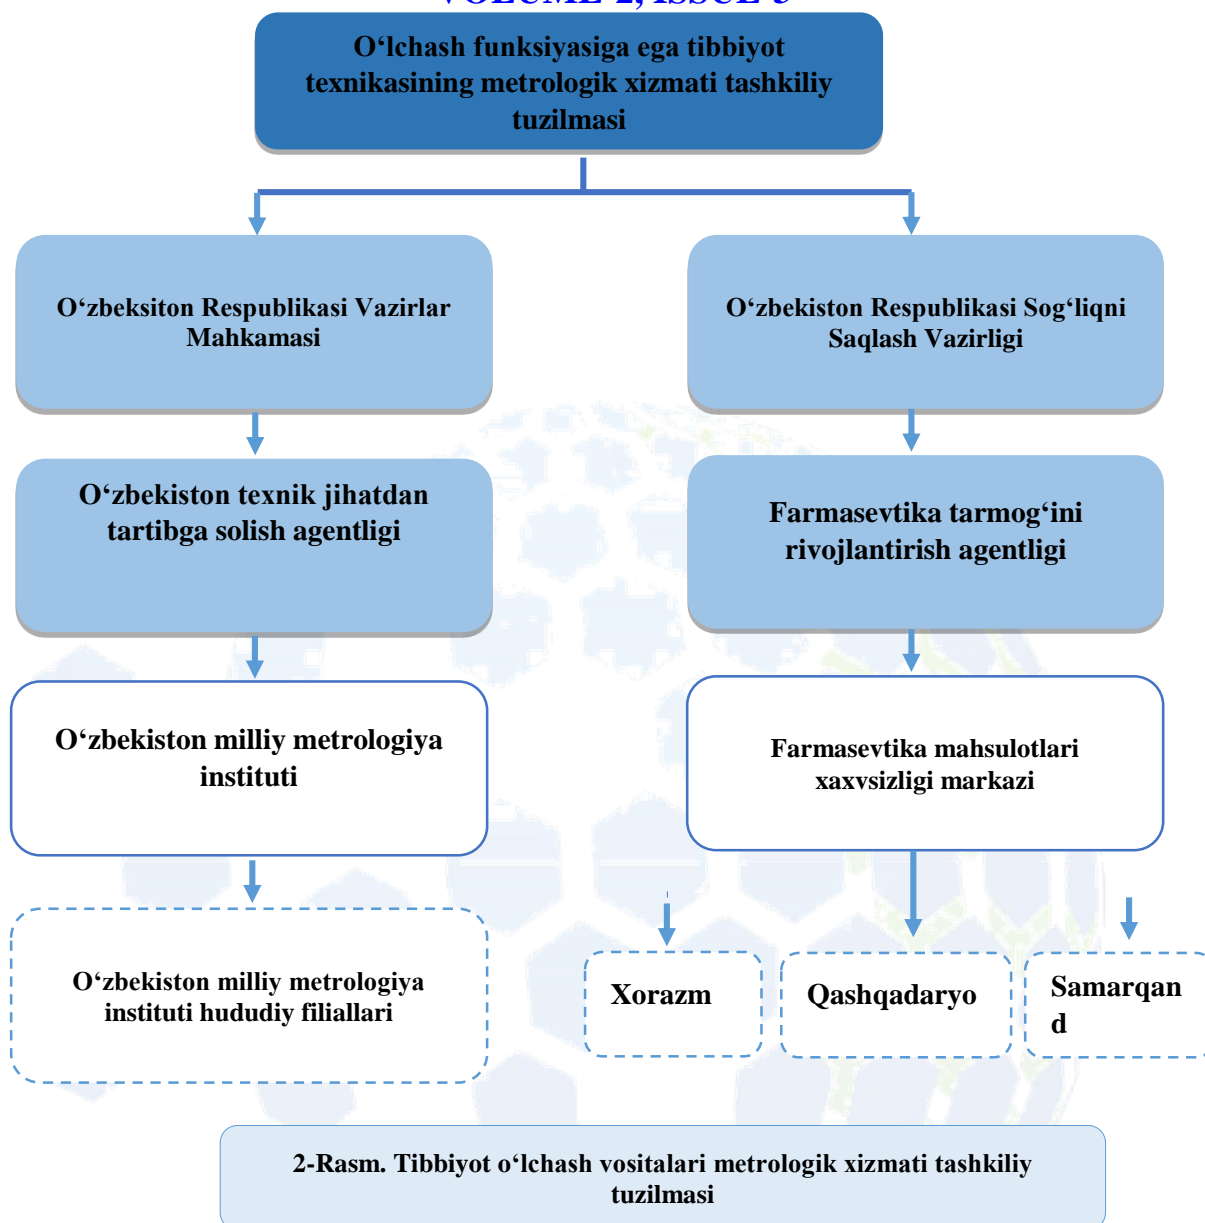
VOLUME 2, ISSUE 5

O‘lchash funksiyasiga ega tibbiyot texnikasining metrologik xizmati tashkiliy tuzilmasi

O‘zbeksiton Respublikasi Vazirlar Mahkamasi

O‘zbekiston Respublikasi Sog‘liqni Saqlash Vazirligi

O‘zbekiston texnik jihatdan tartibga solish agentligi

Farmasevtika tarmog‘ini rivojlantirish agentligi

O‘zbekiston milliy metrologiya instituti

Farmasevtika mahsulotlari xaxvsizligi markazi

O‘zbekiston milliy metrologiya instituti hududiy filiallari

Xorazm

Qashqadaryo

Samarqand

2-Rasm. Tibbiyot o‘lchash vositalari metrologik xizmati tashkiliy tuzilmasi